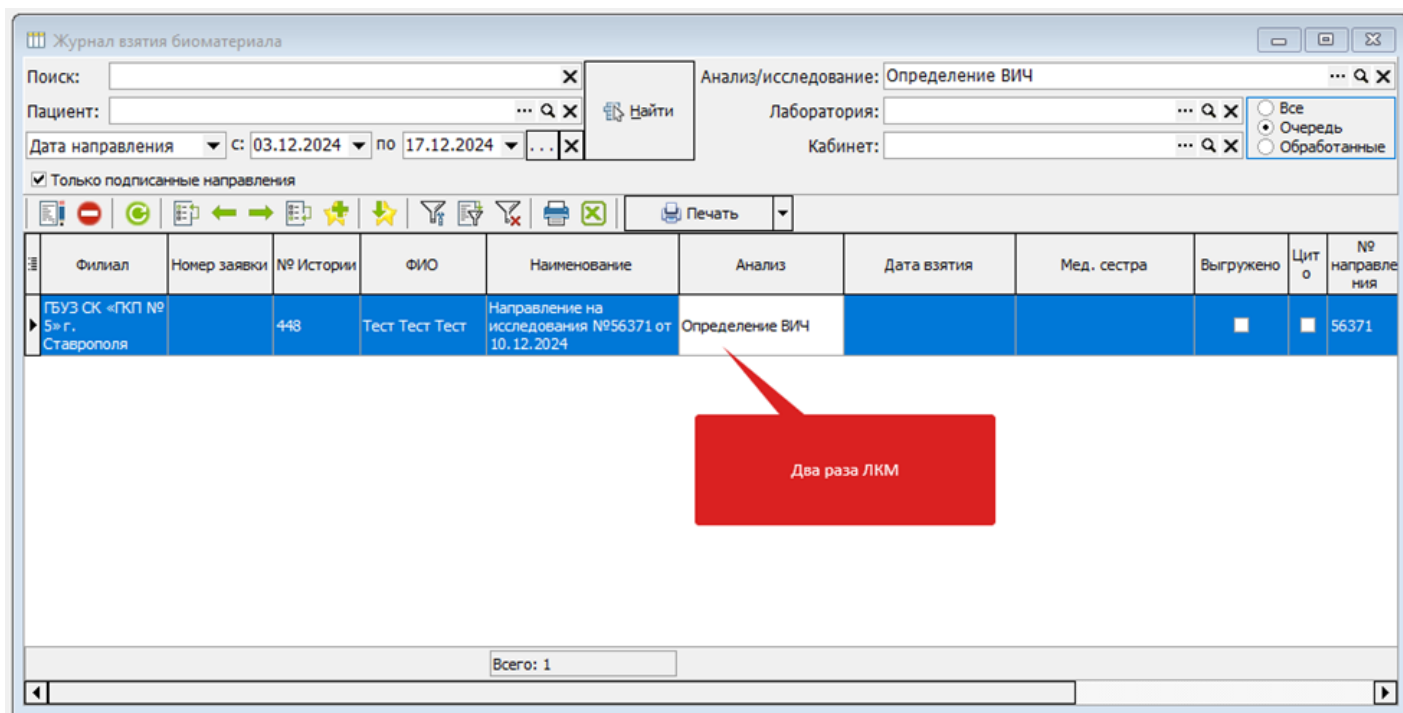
Журнал взятия биоматериала

Поиск:

Пациент:

Найти

Дата направления с: 03.12.2024 по 17.12.2024

Анализ/исследование: Определение ВИЧ

Лаборатория:

Кабинет:

Все
Очередь
Обработанные

Только подписанные направления

Печать

| Филиал | Номер заявки | № Истории | ФИО | Наименование | Анализ | Дата взятия | Мед. сестра | Выгружено | Цито | № направления |
|---|---|---|---|---|---|---|---|---|---|---|
| ГБУЗ СК «ГКП № 5» г. Ставрополя | | 448 | Тест Тест Тест | Направление на исследования №56371 от 10.12.2024 | Определение ВИЧ | | | | | 56371 |

Два раза ЛКМ

Всего: 1